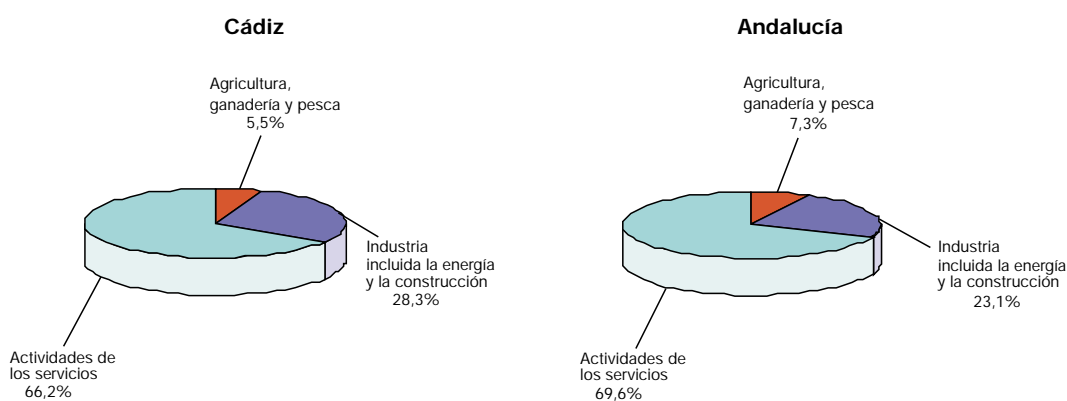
Cádiz

Agricultura, ganadería y pesca 5,5%

Industria incluida la energía y la construcción 28,3%

Actividades de los servicios 66,2%

Andalucía

Agricultura, ganadería y pesca 7,3%

Industria incluida la energía y la construcción 23,1%

Actividades de los servicios 69,6%